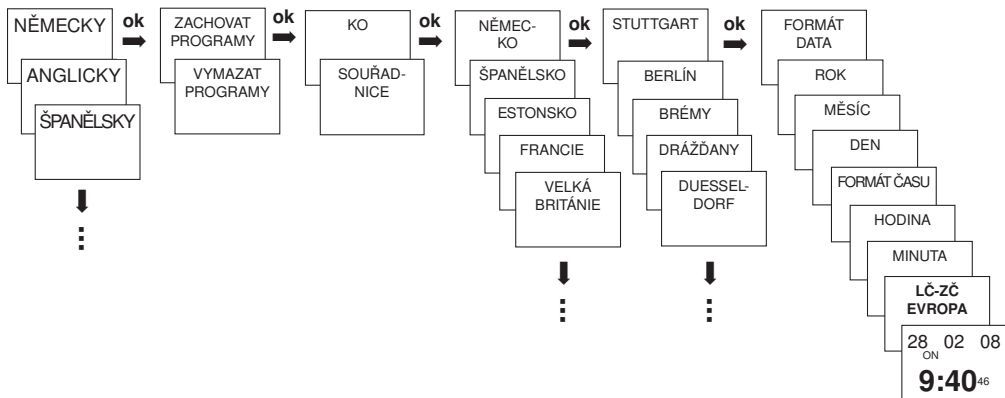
NĚMECKY
ANGLICKY
ŠPANĚLSKY
⋮
ok
ZACHOVAT PROGRAMY
VYMAZAT PROGRAMY
ok
KO
SOUŘADNICE
ok
NĚMECKO
ŠPANĚLSKO
ESTONSKO
FRANCIE
VELKÁ BRITÁNIE
⋮
ok
STUTTGART
BERLÍN
BRÉMY
DRÁŽĎANY
DUESSELDORF
⋮
ok
FORMÁT DATA
ROK
MĚSÍC
DEN
FORMÁT ČASU
HODINA
MINUTA
LČ-ZČ EVROPA
28 02 08
ON
9:40 46